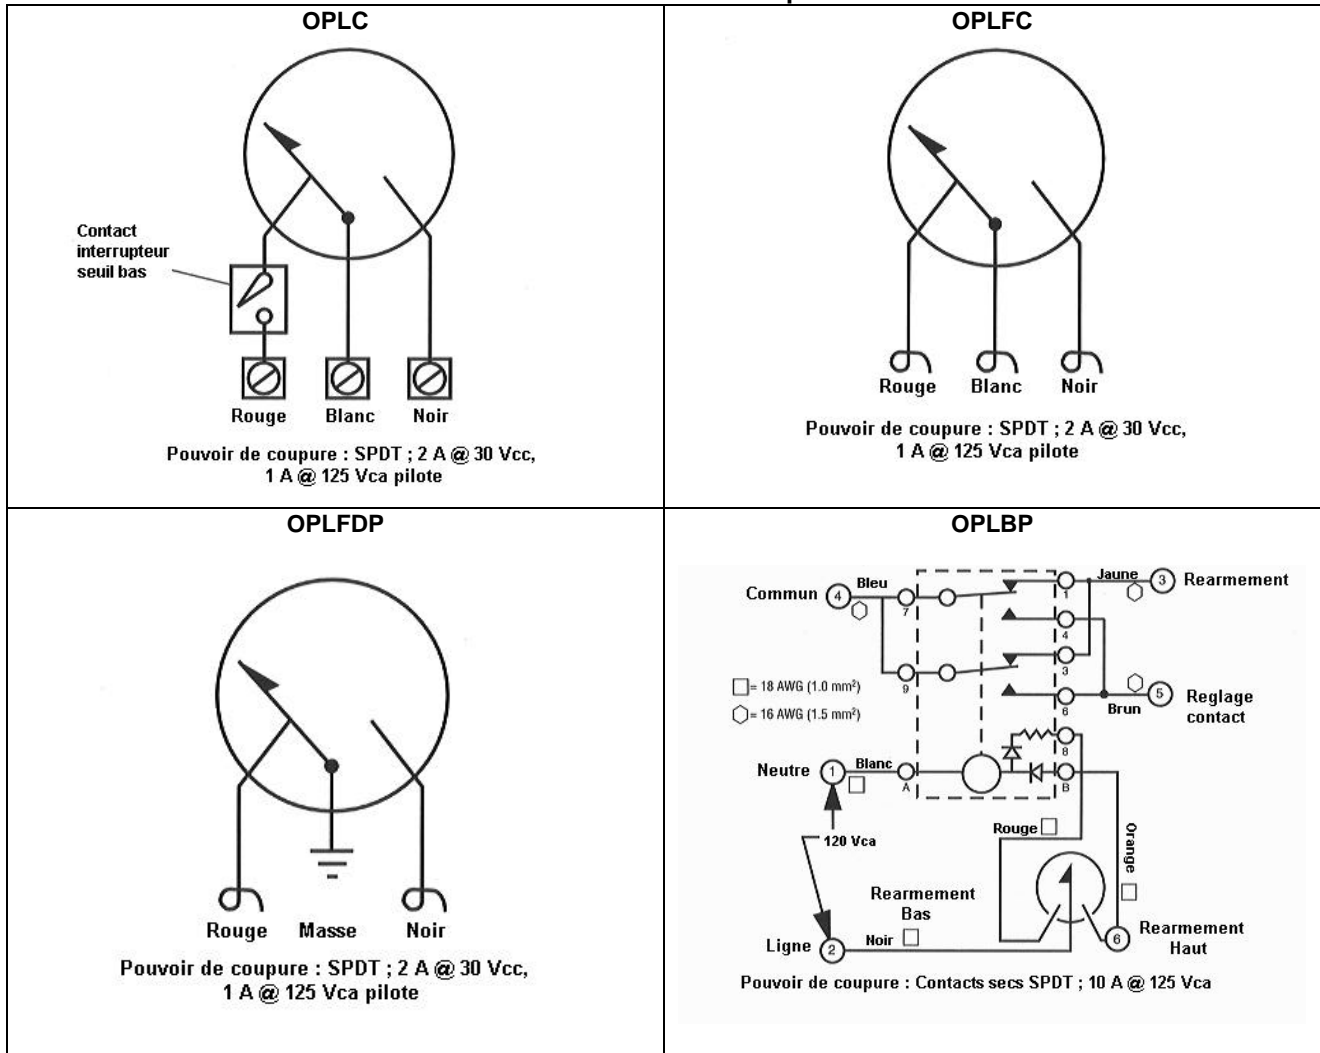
| OPLC | OPLFC |
|---|---|
| Contact interrupteur seuil bas<br>Rouge Blanc Noir<br>Pouvoir de coupure : SPDT ; 2 A @ 30 Vcc, 1 A @ 125 Vca pilote | Rouge Blanc Noir<br>Pouvoir de coupure : SPDT ; 2 A @ 30 Vcc, 1 A @ 125 Vca pilote |
| **OPLFDP** | **OPLBP** |
| Rouge Masse Noir<br>Pouvoir de coupure : SPDT ; 2 A @ 30 Vcc, 1 A @ 125 Vca pilote | Commun 4 Bleu 7 9<br>Jaune 3 Rearmement 1 4 3 6<br>Brun 5 Reglage contact<br>□ = 18 AWG (1.0 mm²)<br>⬡ = 16 AWG (1.5 mm²)<br>Neutre 1 Blanc A 8 B<br>120 Vca<br>Rouge □<br>Orange □<br>Rearmement Bas<br>Ligne 2 Noir □<br>6 Rearmement Haut<br>Pouvoir de coupure : Contacts secs SPDT ; 10 A @ 125 Vca |